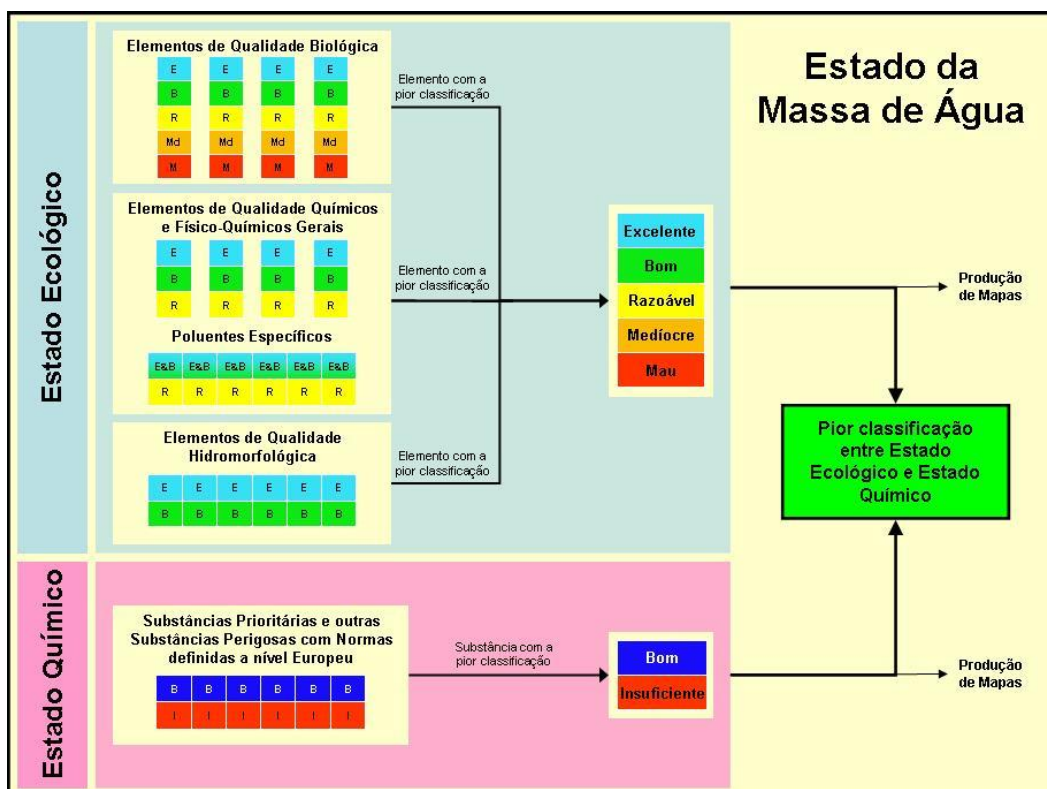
Estado da Massa de Água

Estado Ecológico

Elementos de Qualidade Biológica

| E | E | E | E |
|---|---|---|---|
| B | B | B | B |
| R | R | R | R |
| Md | Md | Md | Md |
| M | M | M | M |

Elemento com a pior classificação

Elementos de Qualidade Químicos e Físico-Químicos Gerais

| E | E | E | E |
|---|---|---|---|
| B | B | B | B |
| R | R | R | R |

Poluentes Específicos

| E&B | E&B | E&B | E&B | E&B | E&B |
|---|---|---|---|---|---|
| R | R | R | R | R | R |

Elemento com a pior classificação

Elementos de Qualidade Hidromorfológica

| E | E | E | E | E | E |
|---|---|---|---|---|---|
| B | B | B | B | B | B |

Elemento com a pior classificação

Excelente
Bom
Razoável
Medíocre
Mau

Produção de Mapas

Pior classificação entre Estado Ecológico e Estado Químico

Estado Químico

Substâncias Prioritárias e outras Substâncias Perigosas com Normas definidas a nível Europeu

| B | B | B | B | B | B |
|---|---|---|---|---|---|
| I | I | I | I | I | I |

Substância com a pior classificação

Bom
Insuficiente

Produção de Mapas